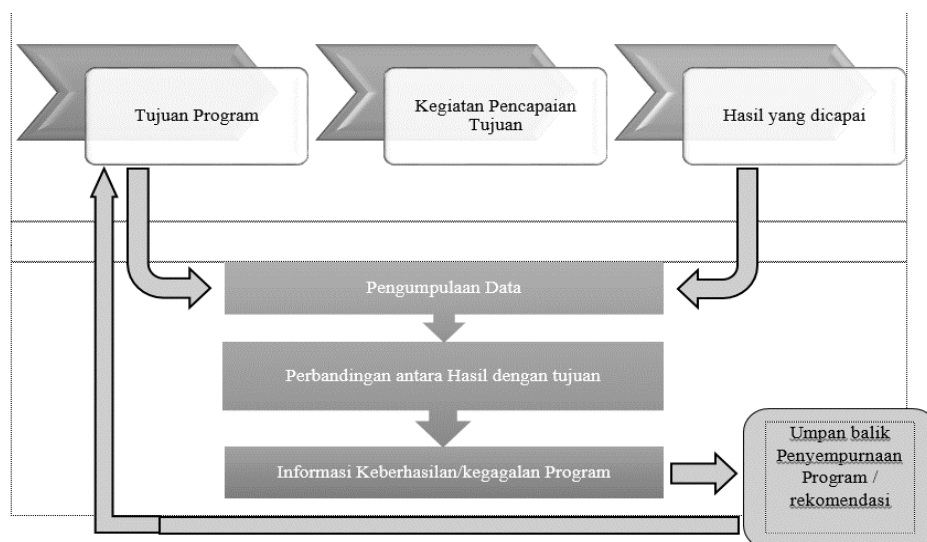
Tujuan Program

Kegiatan Pencapaian Tujuan

Hasil yang dicapai

Pengumpulaan Data

Perbandingan antara Hasil dengan tujuan

Informasi Keberhasilan/kegagalan Program

Umpan balik Penyempurnaan Program / rekomendasi